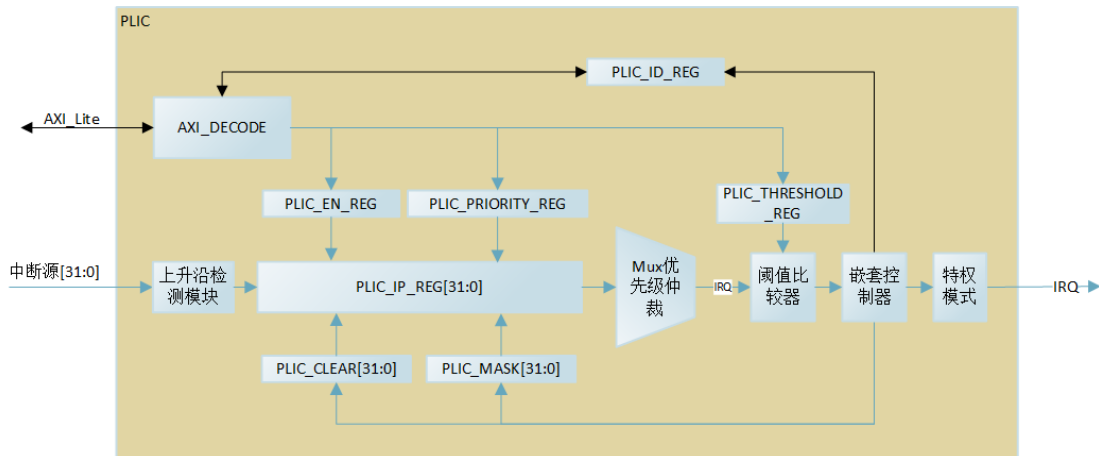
PLIC

PLIC_ID_REG

AXI_Lite

AXI_DECODE

PLIC_THRESHOLD_REG

PLIC_EN_REG

PLIC_PRIORITY_REG

中断源[31:0]

上升沿检测模块

PLIC_IP_REG[31:0]

Mux优先级仲裁

IRQ

阈值比较器

嵌套控制器

特权模式

IRQ

PLIC_CLEAR[31:0]

PLIC_MASK[31:0]